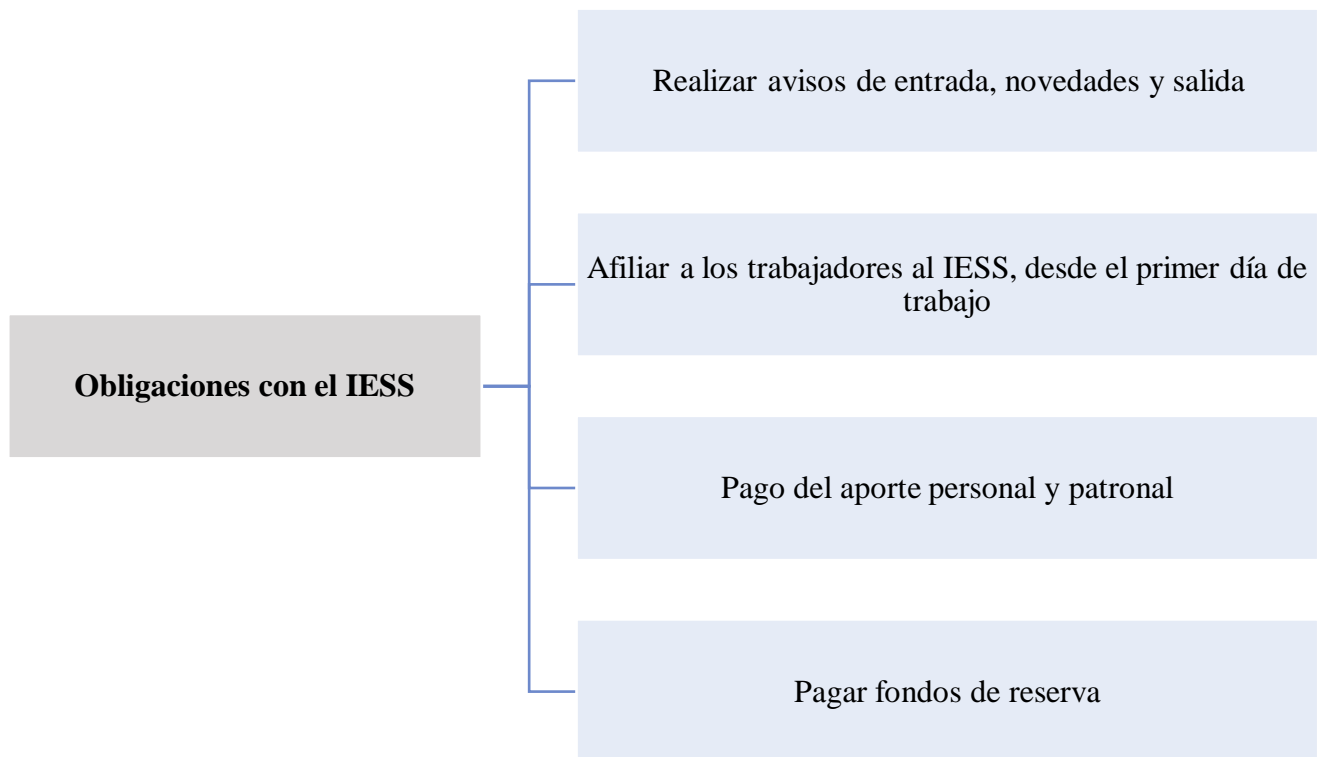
Obligaciones con el IESS

Realizar avisos de entrada, novedades y salida

Afiliar a los trabajadores al IESS, desde el primer día de trabajo

Pago del aporte personal y patronal

Pagar fondos de reserva